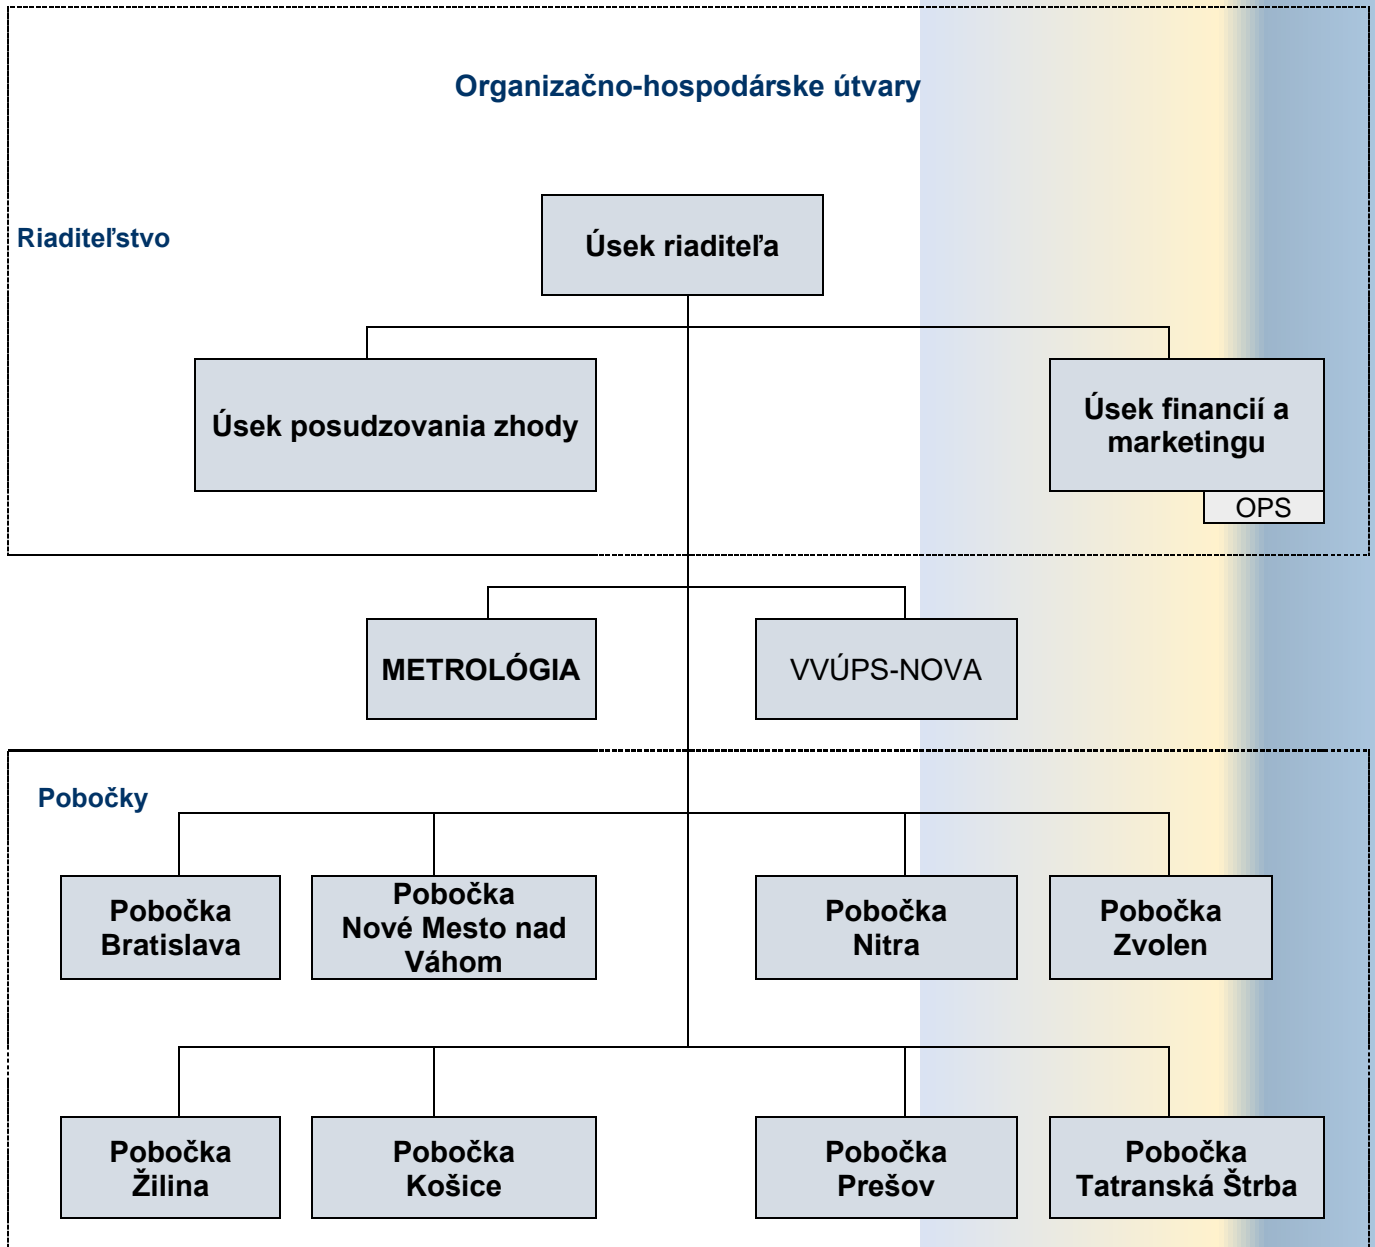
Organizačno-hospodárske útvary

Riaditeľstvo

Úsek riaditeľa

Úsek posudzovania zhody

Úsek financií a marketingu

OPS

METROLÓGIA

VVÚPS-NOVA

Pobočky

Pobočka Bratislava

Pobočka Nové Mesto nad Váhom

Pobočka Nitra

Pobočka Zvolen

Pobočka Žilina

Pobočka Košice

Pobočka Prešov

Pobočka Tatranská Štrba